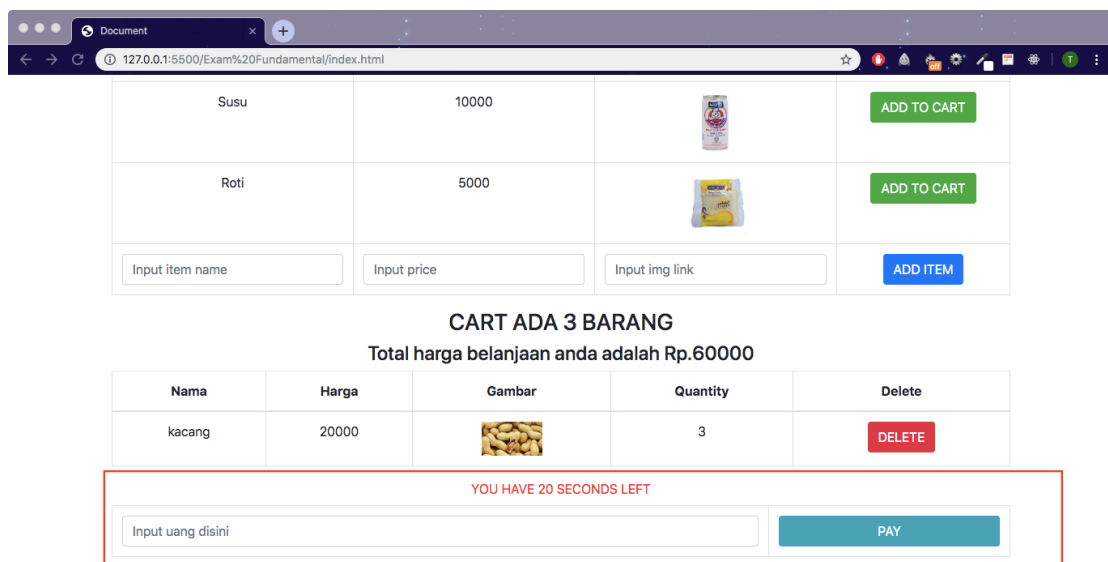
Document

127.0.0.1:5500/Exam%20Fundamental/index.html

| Susu | 10000 | | ADD TO CART |
|---|---|---|---|
| Roti | 5000 | | ADD TO CART |
| Input item name | Input price | Input img link | ADD ITEM |

CART ADA 3 BARANG

Total harga belanjaan anda adalah Rp.60000

| Nama | Harga | Gambar | Quantity | Delete |
|---|---|---|---|---|
| kacang | 20000 | | 3 | DELETE |

YOU HAVE 20 SECONDS LEFT

Input uang disini

PAY